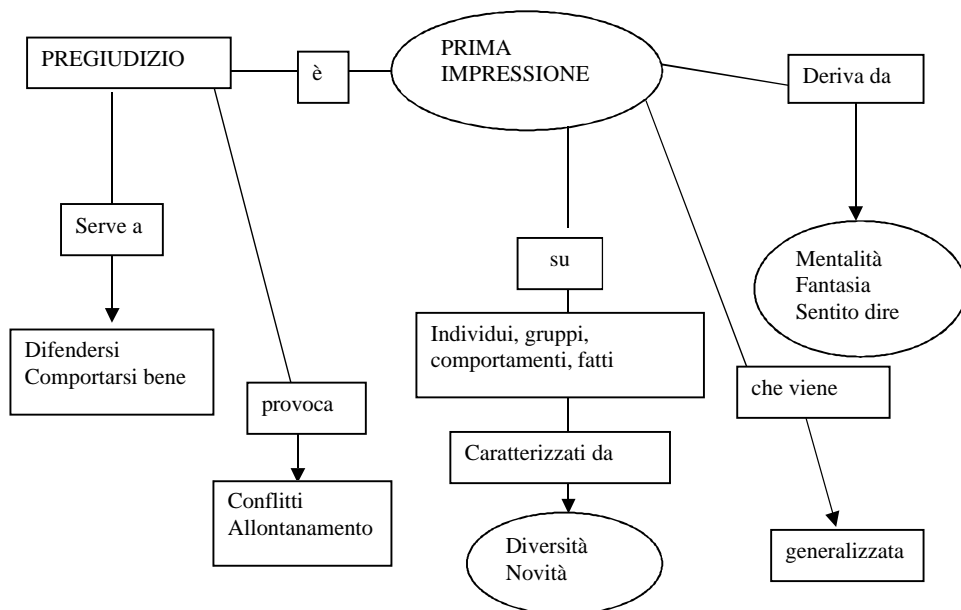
PREGIUDIZIO

è

PRIMA IMPRESSIONE

Deriva da

Mentalità
Fantasia
Sentito dire

Serve a

Difendersi
Comportarsi bene

provoca

Conflitti
Allontanamento

su

Individui, gruppi, comportamenti, fatti

Caratterizzati da

Diversità
Novità

che viene

generalizzata